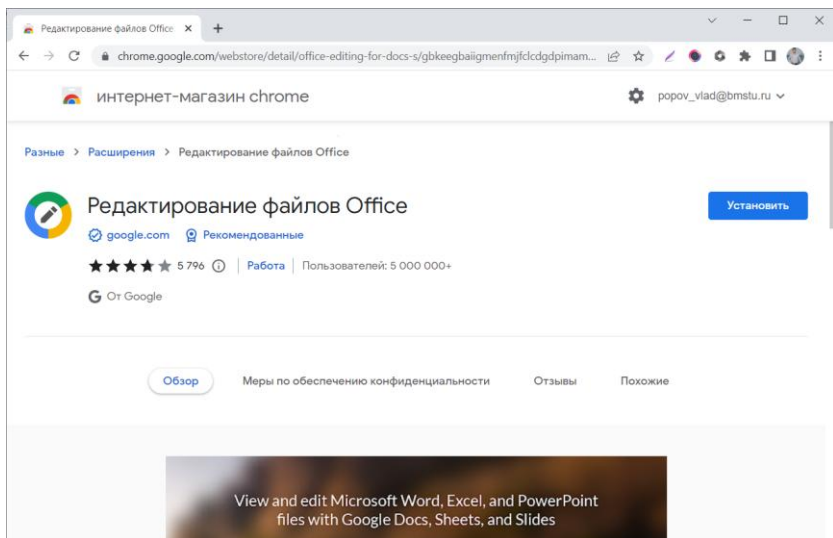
Редактирование файлов Office ×
+
chrome.google.com/webstore/detail/office-editing-for-docs-s/gbkeegbaiigmenfmjfclcdgdpimam...

интернет-магазин chrome
popov_vlad@bmstu.ru

Разные > Расширения > Редактирование файлов Office

Редактирование файлов Office
google.com  Рекомендованные
5 796 | Работа | Пользователей: 5 000 000+
От Google

Установить

Обзор  Меры по обеспечению конфиденциальности  Отзывы  Похожие

View and edit Microsoft Word, Excel, and PowerPoint files with Google Docs, Sheets, and Slides